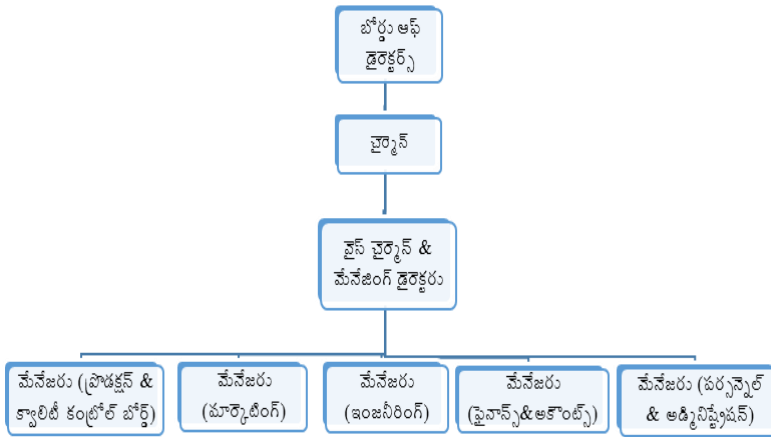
బోర్డు ఆఫ్ డైరెక్టర్స్

ఛైర్మన్

వైస్ ఛైర్మన్ & మేనేజింగ్ డైరెక్టరు

మేనేజరు (ప్రొడక్షన్ & క్వాలిటీ కంట్రోల్ బోర్డ్)

మేనేజరు (మార్కెటింగ్)

మేనేజరు (ఇంజనీరింగ్)

మేనేజరు (ఫైనాన్స్&అకౌంట్స్)

మేనేజరు (పర్సనెల్ & అడ్మినిస్ట్రేషన్)